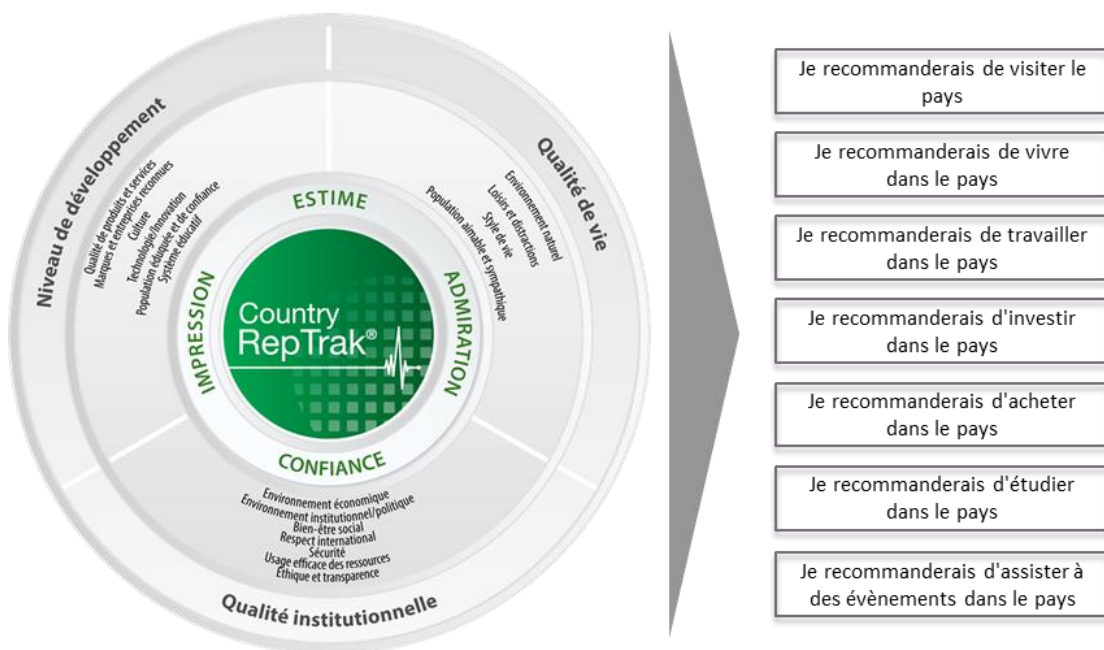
Niveau de développement

Qualité de produits et services
Marques et entreprises reconnues
Culture
Technologie/Innovation
Population éduquée et de confiance
Système éducatif

Qualité de vie

Environnement naturel
Loisirs et distractions
Style de vie
Population aimable et sympathique

ESTIME

IMPRESSION

ADMIRATION

CONFIANCE

Country RepTrak®

Environnement économique
Environnement institutionnel/politique
Bien-être social
Respect international
Sécurité
Usage efficace des ressources
Éthique et transparence

Qualité institutionnelle

Je recommanderais de visiter le pays

Je recommanderais de vivre dans le pays

Je recommanderais de travailler dans le pays

Je recommanderais d'investir dans le pays

Je recommanderais d'acheter dans le pays

Je recommanderais d'étudier dans le pays

Je recommanderais d'assister à des évènements dans le pays